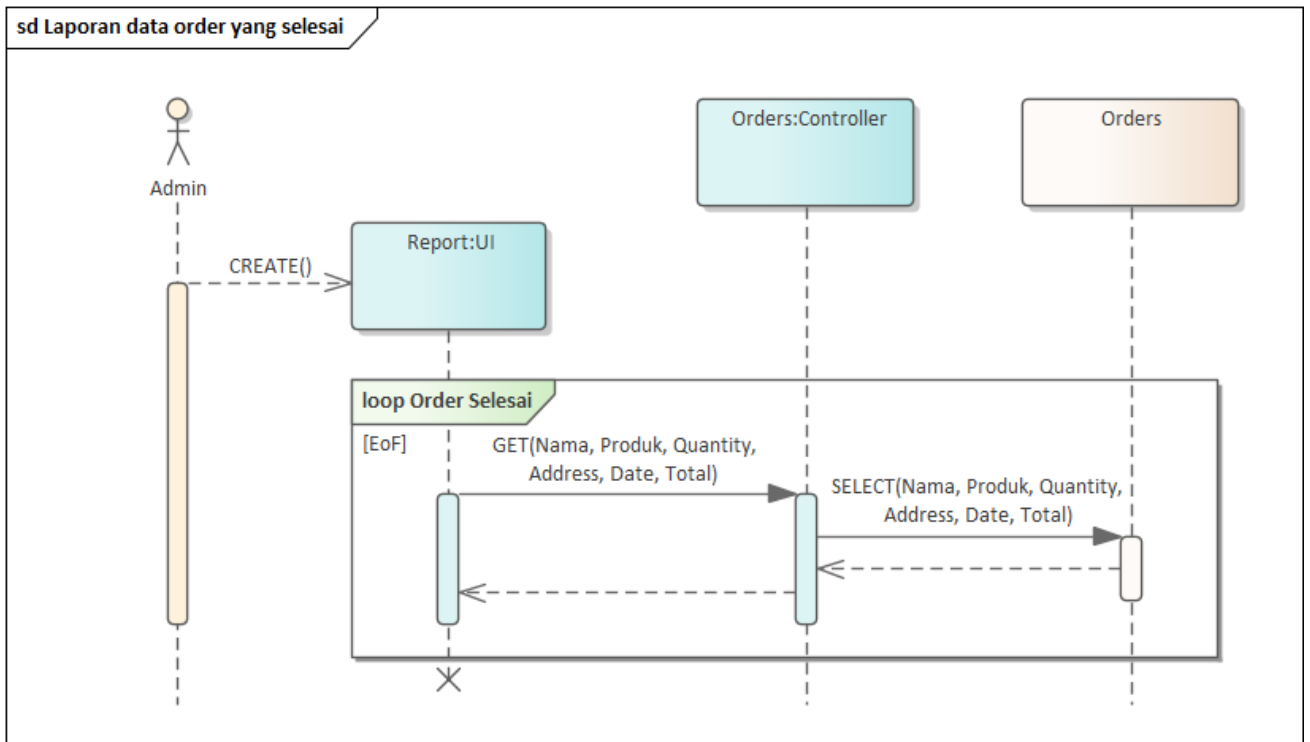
sd Laporan data order yang selesai

Admin

Orders:Controller

Orders

Report:UI

CREATE()

loop Order Selesai

[EoF]

GET(Nama, Produk, Quantity, Address, Date, Total)

SELECT(Nama, Produk, Quantity, Address, Date, Total)